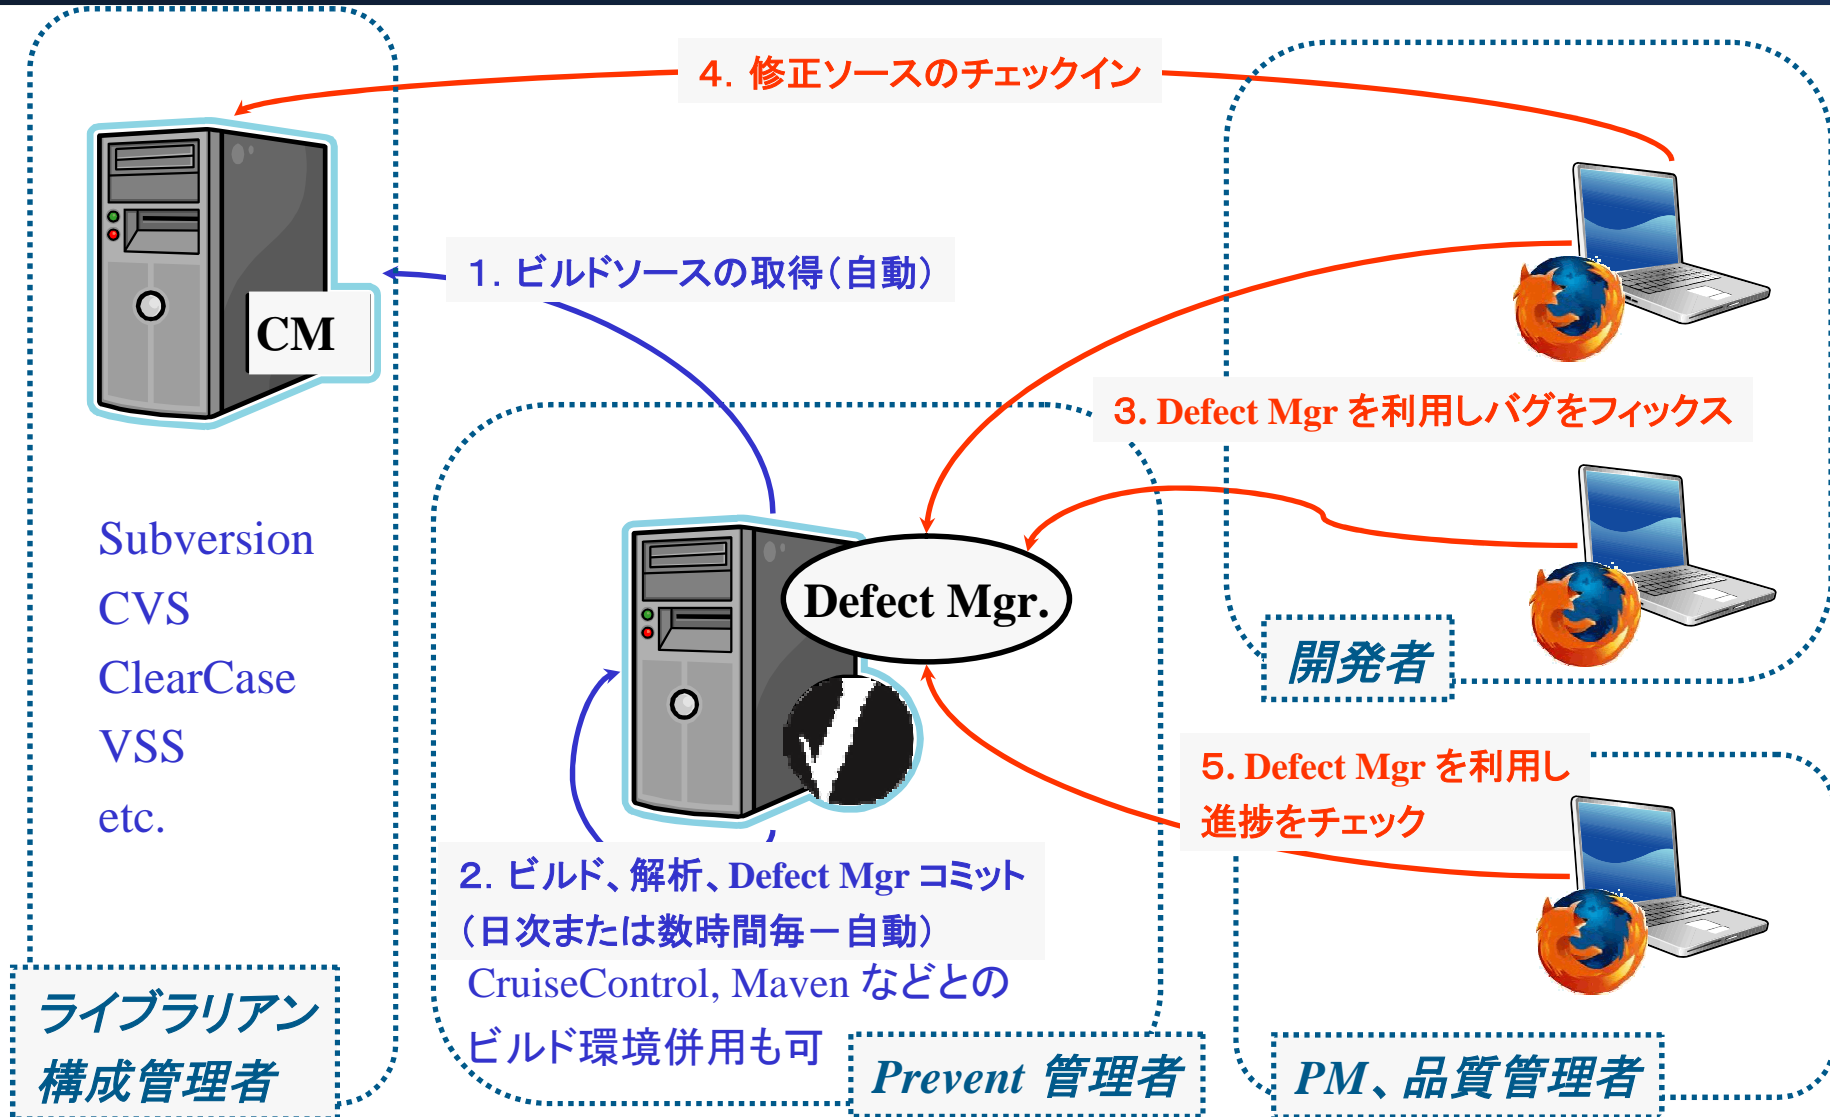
4. 修正ソースのチェックイン

CM

1. ビルドソースの取得（自動）

3. Defect Mgr を利用しバグをフィックス

Subversion
CVS
ClearCase
VSS
etc.

Defect Mgr.

開発者

5. Defect Mgr を利用し
進捗をチェック

2. ビルド、解析、Defect Mgr コミット
（日次または数時間毎ー自動）

CruiseControl, Maven などとの
ビルド環境併用も可

ライブラリアン
構成管理者

Prevent 管理者

PM、品質管理者